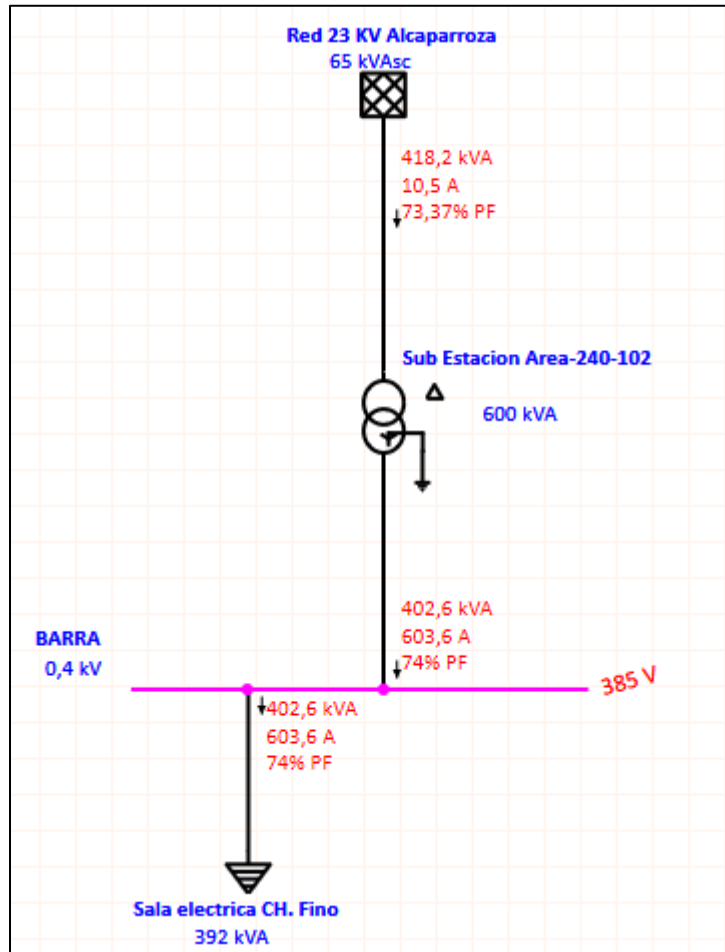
Red 23 KV Alcaparroza
65 kVAsc

418,2 kVA
10,5 A
73,37% PF

Sub Estacion Area-240-102

600 kVA

402,6 kVA
603,6 A
74% PF

BARRA
0,4 kV

385 V

402,6 kVA
603,6 A
74% PF

Sala electrica CH. Fino
392 kVA